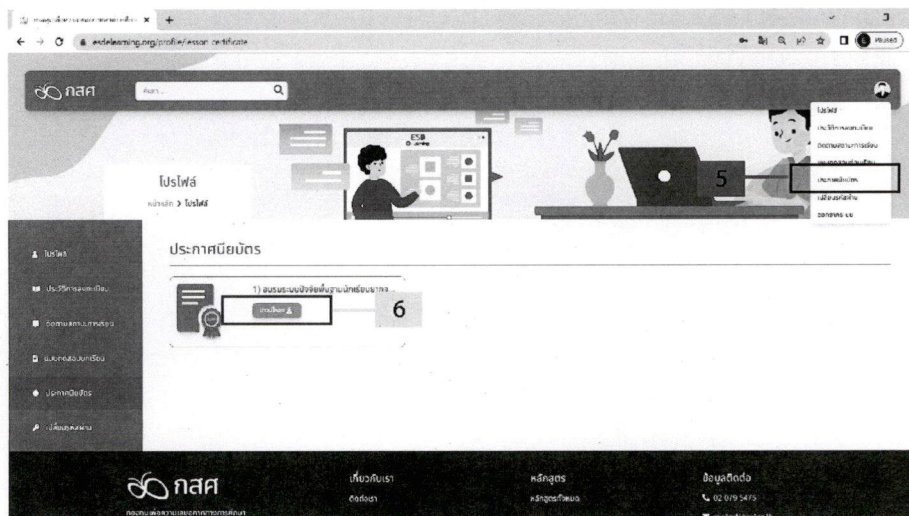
edelearning.org/profile/lesson certificate

กสศ

ค้นหา

ESB

โปรไฟล์

หน้าหลัก > โปรไฟล์

โปรไฟล์
ประวัติการลงทะเบียน
ติดตามสถานการเรียน
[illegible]
ประกาศนียบัตร
เปลี่ยนรหัสผ่าน
ออกจากระบบ

5

โปรไฟล์
ประวัติการลงทะเบียน
ติดตามสถานการเรียน
แบบทดสอบบทเรียน
ประกาศนียบัตร
เปลี่ยนรหัสผ่าน

ประกาศนียบัตร

1) อบรมระบบปัจจัยพื้นฐานนักเรียนยากจ...

ดาวน์โหลด

6

กสศ

กองทุนเพื่อความเสมอภาคทางการศึกษา

เกี่ยวกับเรา
ติดต่อเรา

หลักสูตร
หลักสูตรทั้งหมด

ข้อมูลติดต่อ
02 079 5475